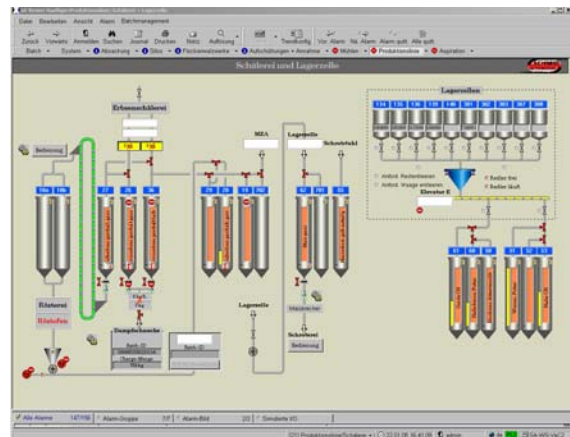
Datei Bearbeiten Ansicht Alarm Batchmanagement

Zurück Vorwärts Anmelden Suchen Journal Drucken Notiz Auftrag Trendkonfig. Vor. Alarm Nä. Alarm Alarm quitt. Alle quitt.

Batch System Absackung Silos Flockenwalzwerke Aufschüttungen + Annahme Mühlen Produktionslinie Aspiration

Schälerei und Lagerzelle

Lagerzellen

Erbsenschälerei

Bedienung

Bedienung

Röstzerei

Dampfschnecke

MZA

Lagerzelle

Schrotstuhl

Lagerzelle

Schrotstuhl

Bedienung

Elevator E

Alle Alarme 147/156 Alarm-Gruppe Alarm-Bild Simulierte I/O